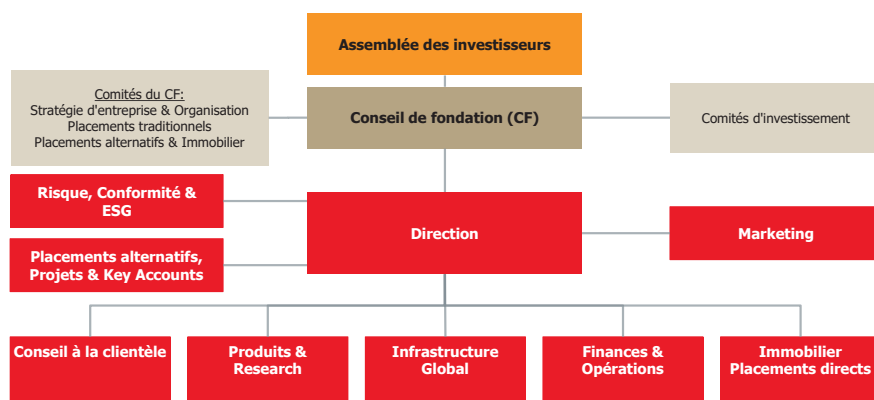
Assemblée des investisseurs

Comités du CF:
Stratégie d'entreprise & Organisation
Placements traditionnels
Placements alternatifs & Immobilier

Conseil de fondation (CF)

Comités d'investissement

Risque, Conformité & ESG

Placements alternatifs, Projets & Key Accounts

Direction

Marketing

Conseil à la clientèle

Produits & Research

Infrastructure Global

Finances & Opérations

Immobilier Placements directs